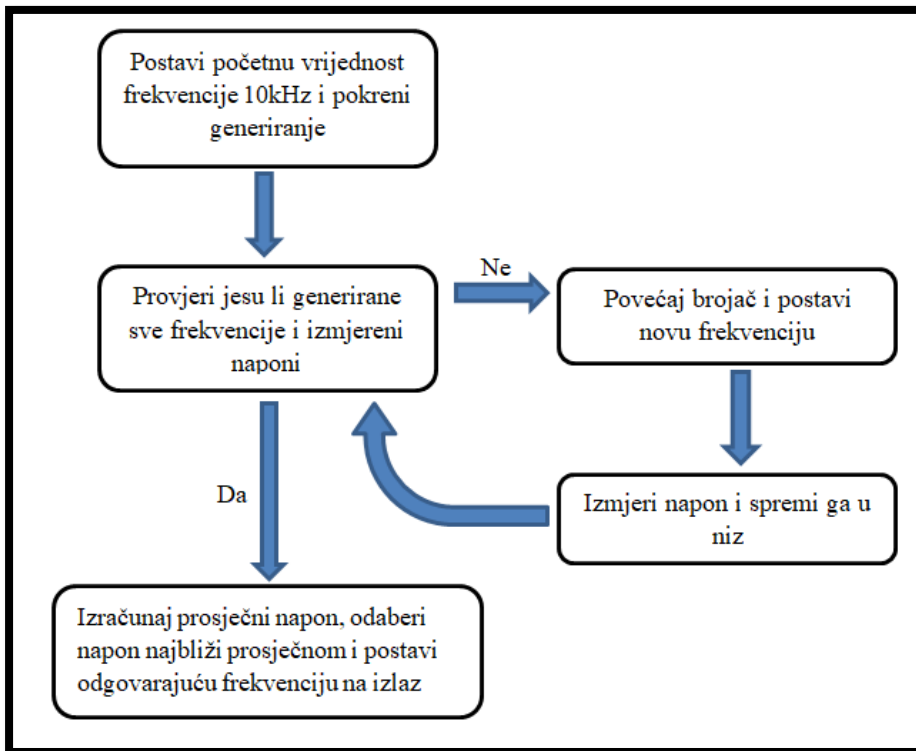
Postavi početnu vrijednost frekvencije 10kHz i pokreni generiranje

Provjeri jesu li generirane sve frekvencije i izmjereni naponi

Ne

Povećaj brojač i postavi novu frekvenciju

Izmjeri napon i spremi ga u niz

Da

Izračunaj prosječni napon, odaberi napon najbliži prosječnom i postavi odgovarajuću frekvenciju na izlaz